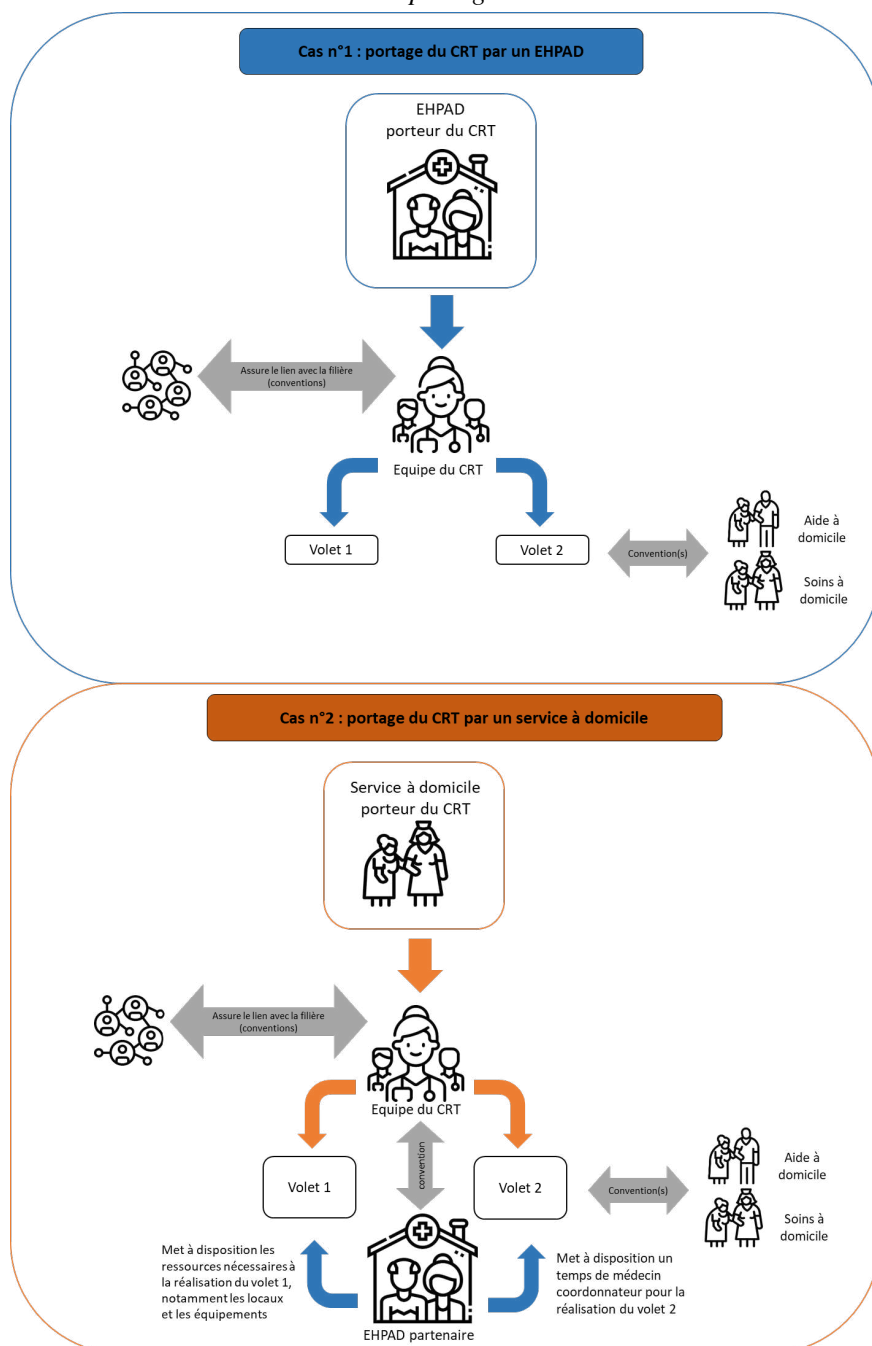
Cas n°1 : portage du CRT par un EHPAD

EHPAD
porteur du CRT

Assure le lien avec la filière (conventions)

Equipe du CRT

Volet 1

Volet 2

Convention(s)

Aide à domicile

Soins à domicile

Cas n°2 : portage du CRT par un service à domicile

Service à domicile
porteur du CRT

Assure le lien avec la filière (conventions)

Equipe du CRT

convention

Volet 1

Volet 2

Convention(s)

Aide à domicile

Soins à domicile

Met à disposition les ressources nécessaires à la réalisation du volet 1, notamment les locaux et les équipements

Met à disposition un temps de médecin coordonnateur pour la réalisation du volet 2

EHPAD partenaire